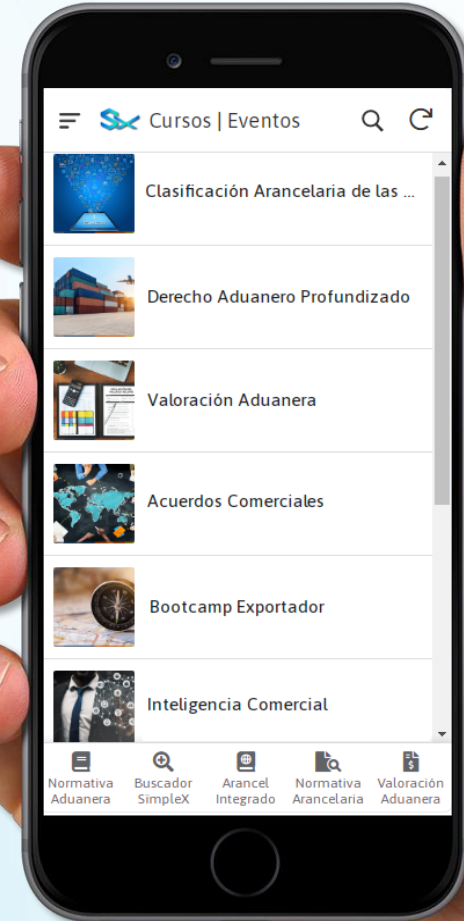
Cursos | Eventos

Clasificación Arancelaria de las ...

Derecho Aduanero Profundizado

Valoración Aduanera

Acuerdos Comerciales

Bootcamp Exportador

Inteligencia Comercial

Normativa Aduanera

Buscador SimpleX

Arancel Integrado

Normativa Arancelaria

Valoración Aduanera